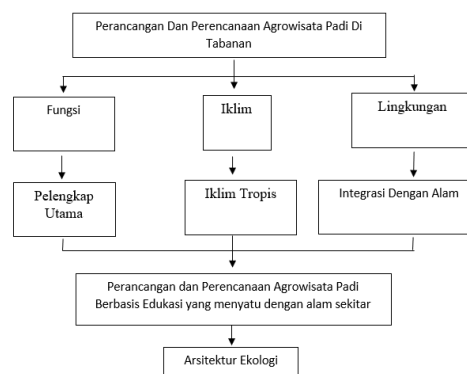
Perancangan Dan Perencanaan Agrowisata Padi Di Tabanan

Fungsi

Iklim

Lingkungan

Pelengkap Utama

Iklim Tropis

Integrasi Dengan Alam

Perancangan dan Perencanaan Agrowisata Padi Berbasis Edukasi yang menyatu dengan alam sekitar

Arsitektur Ekologi